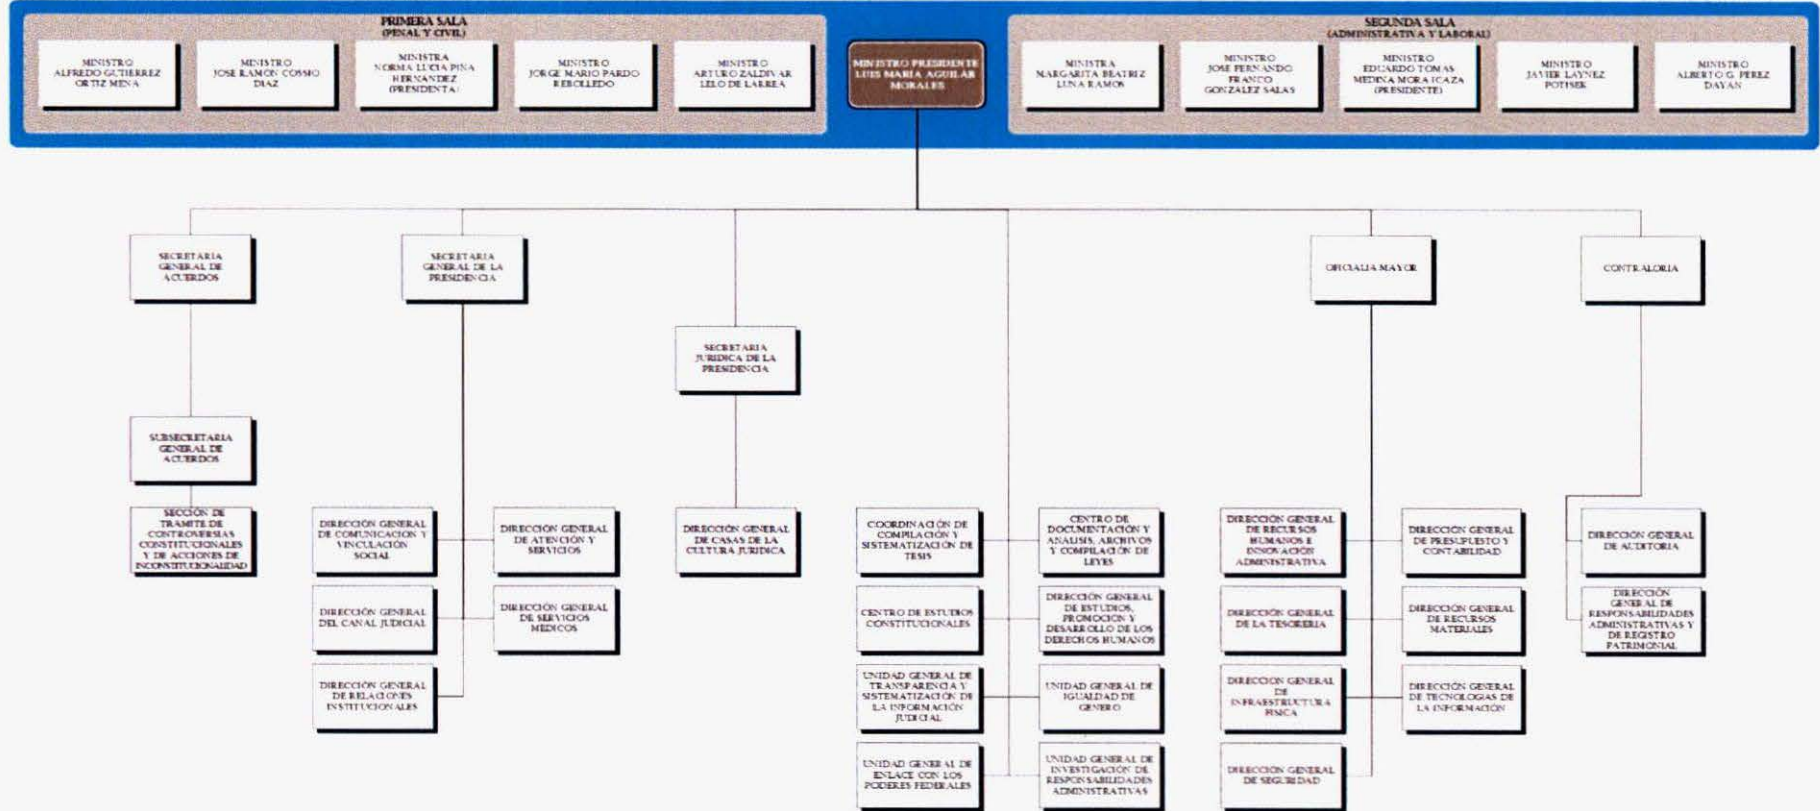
PRIMERA SALA
(PENAL Y CIVIL)

MINISTRO
ALFREDO GUTIERREZ ORTIZ MENA

MINISTRO
JOSE RAMON COSSIO DIAZ

MINISTRA
NORMA LUCIA PIÑA HERNANDEZ
(PRESIDENTA)

MINISTRO
JORGE MARIO PARDO REBOLLEDO

MINISTRO
ARTURO ZALDIVAR LELO DE LARREA

MINISTRO PRESIDENTE
LUIS MARIA AGUILAR MORALES

SEGUNDA SALA
(ADMINISTRATIVA Y LABORAL)

MINISTRA
MARGARITA BEATRIZ LUNA RAMOS

MINISTRO
JOSE FERNANDO FRANCO GONZALEZ SALAS

MINISTRO
EDUARDO TOMAS MEDINA MORA ICAZA
(PRESIDENTE)

MINISTRO
JAVIER LAYNEZ POTISEK

MINISTRO
ALBERTO G. PEREZ DAYAN

SECRETARIA GENERAL DE ACUERDOS

SECRETARIA GENERAL DE LA PRESIDENCIA

SECRETARIA JURIDICA DE LA PRESIDENCIA

OFICIALIA MAYOR

CONTRALORIA

SUBSECRETARIA GENERAL DE ACUERDOS

SECCIÓN DE TRAMITE DE CONTROVERSIAS CONSTITUCIONALES Y DE ACCIONES DE INCONSTITUCIONALIDAD

DIRECCIÓN GENERAL DE COMUNICACION Y VINCULACIÓN SOCIAL

DIRECCIÓN GENERAL DE ATENCIÓN Y SERVICIOS

DIRECCIÓN GENERAL DEL CANAL JUDICIAL

DIRECCIÓN GENERAL DE SERVICIOS MEDICOS

DIRECCIÓN GENERAL DE RELACIONES INSTITUCIONALES

DIRECCIÓN GENERAL DE CASAS DE LA CULTURA JURIDICA

COORDINACIÓN DE COMPILACIÓN Y SISTEMATIZACIÓN DE TESIS

CENTRO DE DOCUMENTACIÓN Y ANALISIS, ARCHIVOS Y COMPILACIÓN DE LEYES

CENTRO DE ESTUDIOS CONSTITUCIONALES

DIRECCIÓN GENERAL DE ESTUDIOS, PROMOCION Y DESARROLLO DE LOS DERECHOS HUMANOS

UNIDAD GENERAL DE TRANSPARENCIA Y SISTEMATIZACIÓN DE LA INFORMACIÓN JUDICIAL

UNIDAD GENERAL DE IGUALDAD DE GENERO

UNIDAD GENERAL DE ENLACE CON LOS PODERES FEDERALES

UNIDAD GENERAL DE INVESTIGACIÓN DE RESPONSABILIDADES ADMINISTRATIVAS

DIRECCIÓN GENERAL DE RECURSOS HUMANOS E INNOVACIÓN ADMINISTRATIVA

DIRECCIÓN GENERAL DE PRESUPUESTO Y CONTABILIDAD

DIRECCIÓN GENERAL DE LA TESORERIA

DIRECCIÓN GENERAL DE RECURSOS MATERIALES

DIRECCIÓN GENERAL DE INFRAESTRUCTURA FISICA

DIRECCIÓN GENERAL DE TECNOLOGIAS DE LA INFORMACIÓN

DIRECCIÓN GENERAL DE SEGURIDAD

DIRECCIÓN GENERAL DE AUDITORIA

DIRECCIÓN GENERAL DE RESPONSABILIDADES ADMINISTRATIVAS Y DE REGISTRO PATRIMONIAL